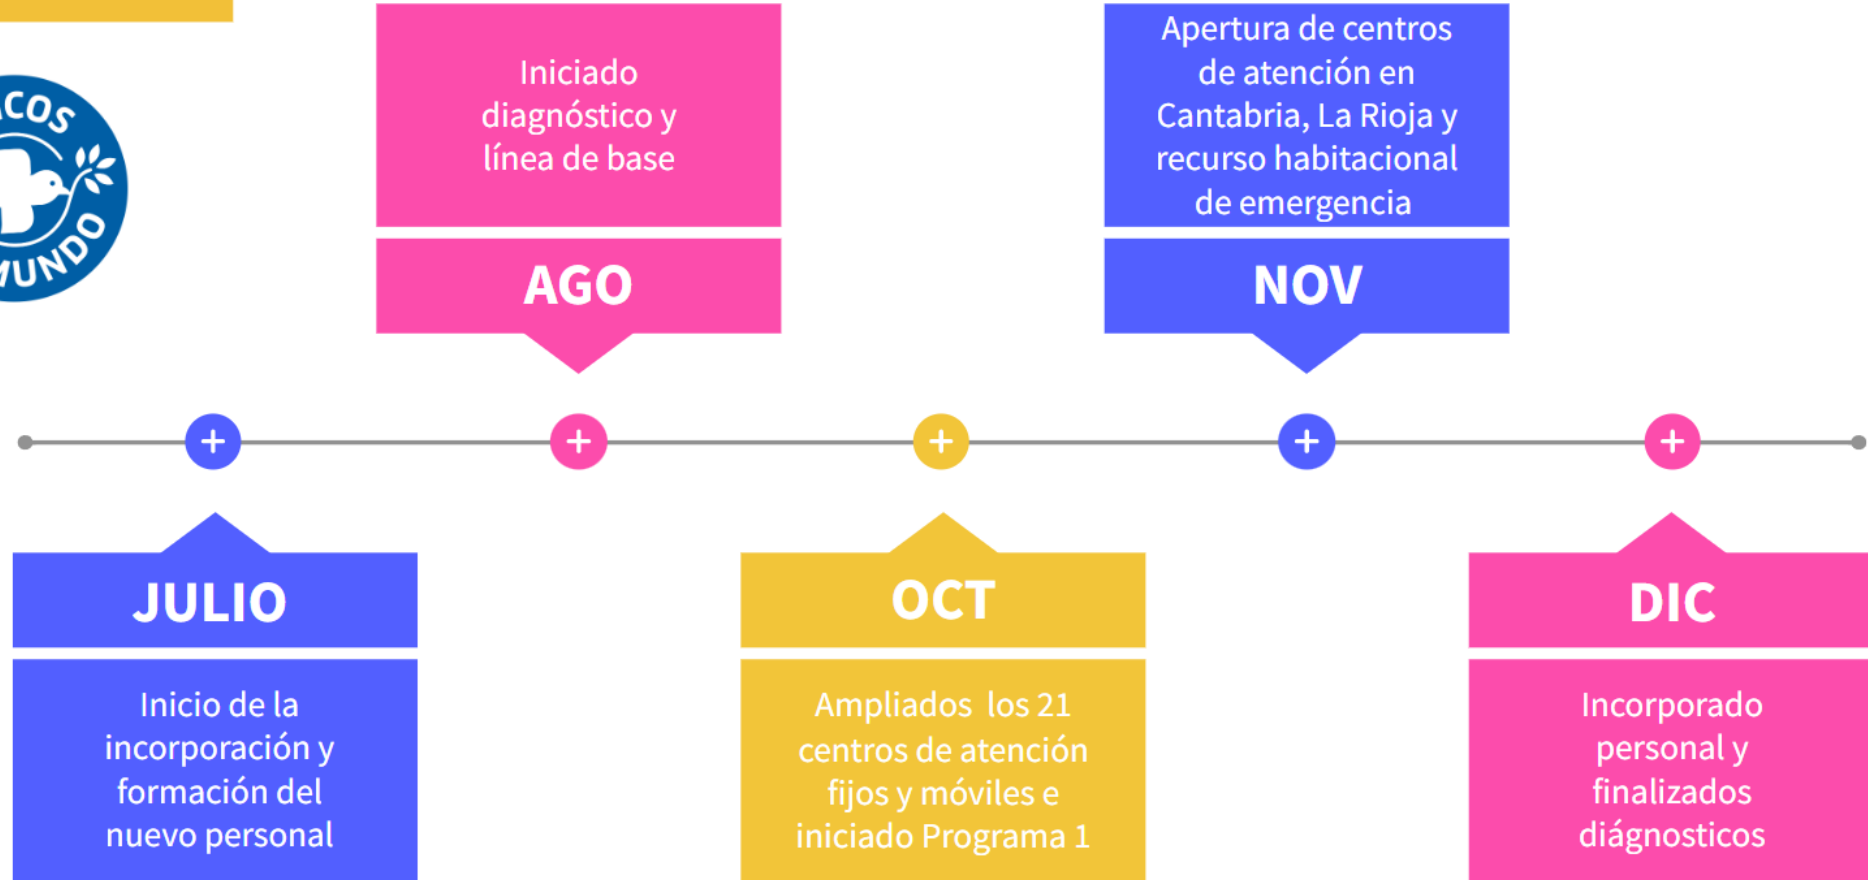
COS
MUNDO

Iniciado diagnóstico y línea de base

AGO

Apertura de centros de atención en Cantabria, La Rioja y recurso habitacional de emergencia

NOV

+
+
+
+
+

JULIO

Inicio de la incorporación y formación del nuevo personal

OCT

Ampliados los 21 centros de atención fijos y móviles e iniciado Programa 1

DIC

Incorporado personal y finalizados diágnosticos